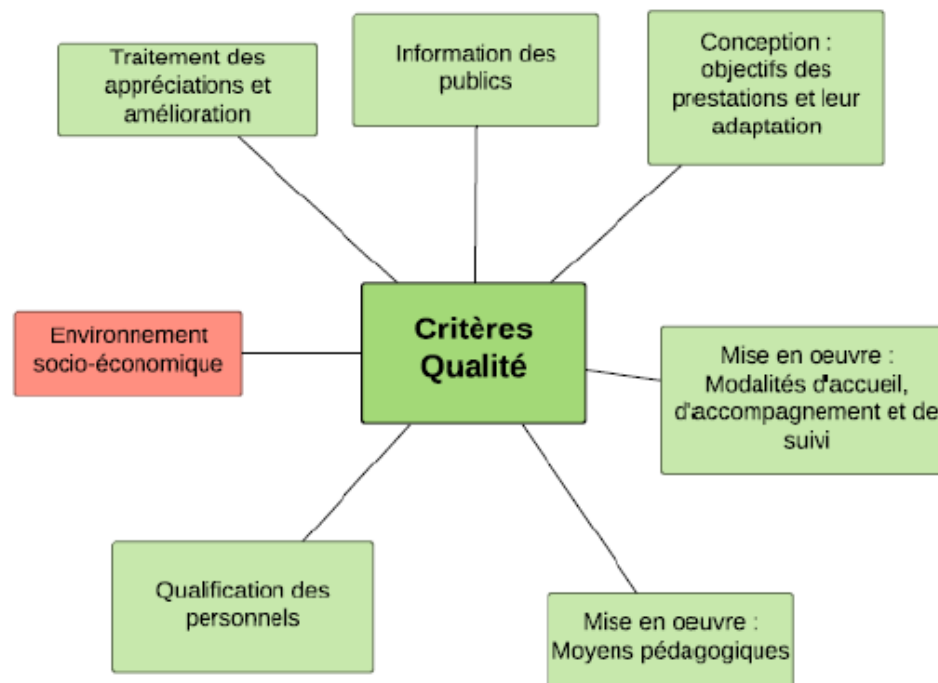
Traitement des appréciations et amélioration

Information des publics

Conception : objectifs des prestations et leur adaptation

Environnement socio-économique

Critères Qualité

Mise en oeuvre : Modalités d'accueil, d'accompagnement et de suivi

Qualification des personnels

Mise en oeuvre : Moyens pédagogiques